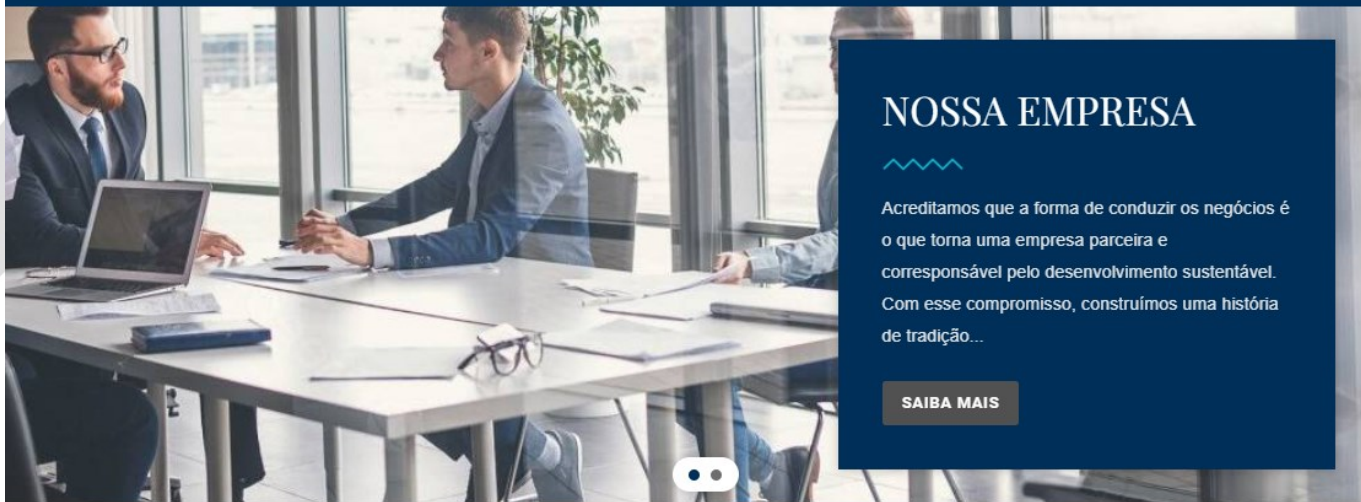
NOSSA EMPRESA

Acreditamos que a forma de conduzir os negócios é o que torna uma empresa parceira e corresponsável pelo desenvolvimento sustentável. Com esse compromisso, construímos uma história de tradição...

SAIBA MAIS